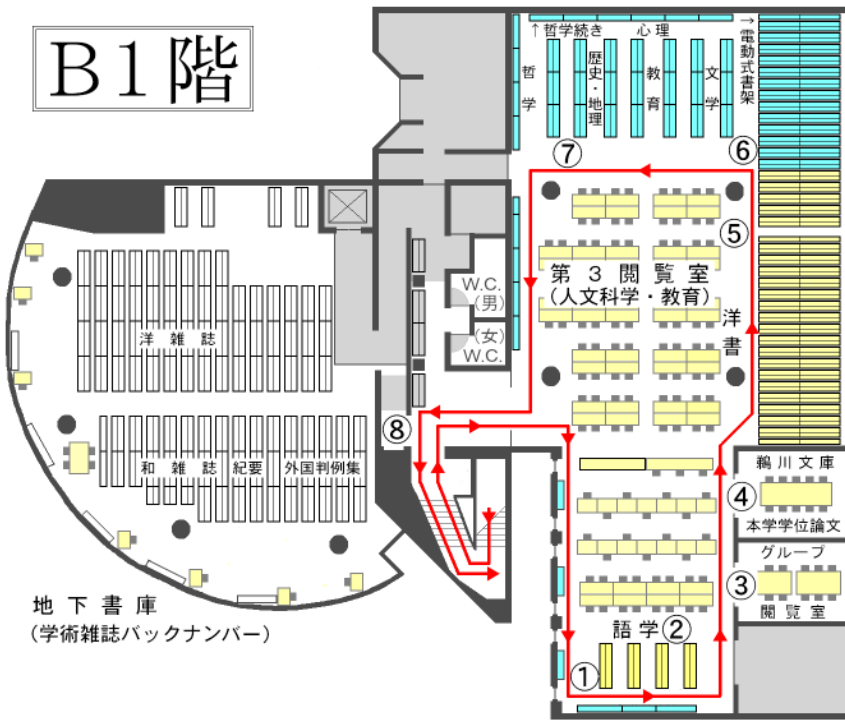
B1階

↑哲学続き　心理

哲学

歴史・地理

教育

文学

→電動式書架

⑦

⑥

⑤

第３閲覧室
（人文科学・教育）

洋書

W.C.
（男）

（女）
W.C.

洋雑誌

和雑誌　紀要　外国判例集

⑧

鵜川文庫

④

本学学位論文

グループ

③

閲覧室

語学②

①

地下書庫
（学術雑誌バックナンバー）